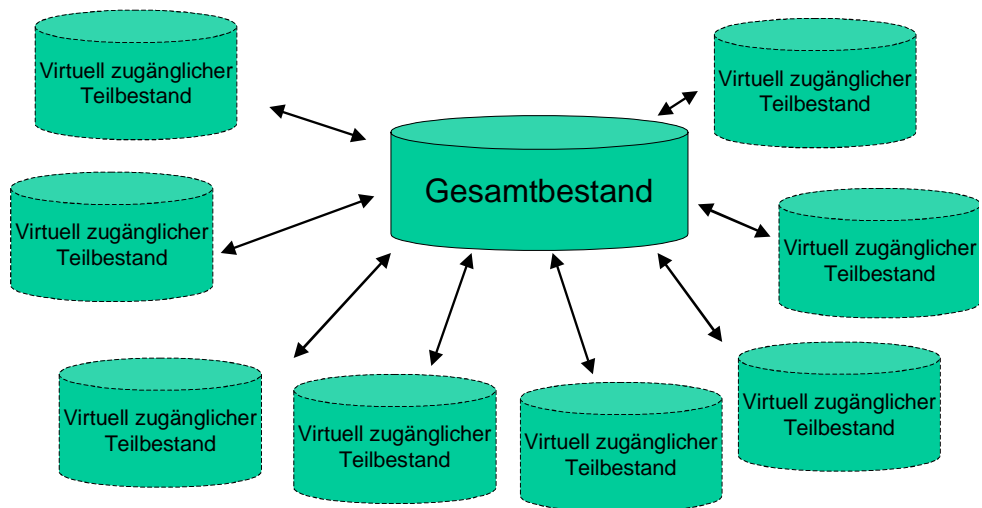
Virtuell zugänglicher Teilbestand

Virtuell zugänglicher Teilbestand

Gesamtbestand

Virtuell zugänglicher Teilbestand

Virtuell zugänglicher Teilbestand

Virtuell zugänglicher Teilbestand

Virtuell zugänglicher Teilbestand

Virtuell zugänglicher Teilbestand

Virtuell zugänglicher Teilbestand

Virtuell zugänglicher Teilbestand